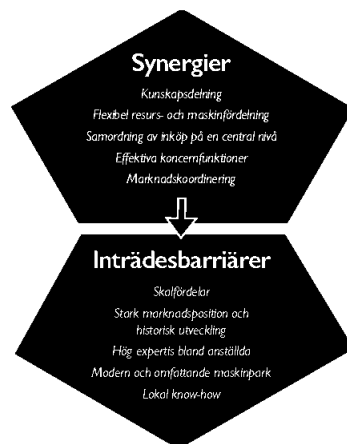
Synergier

Kunskapsdelning

Flexibel resurs- och maskinfördelning

Samordning av inköp på en central nivå

Effektiva koncernfunktioner

Marknadskoordinering

Inträdesbarriärer

Skalfördelar

Stark marknadsposition och historisk utveckling

Hög expertis bland anställda

Modern och omfattande maskinpark

Lokal know-how